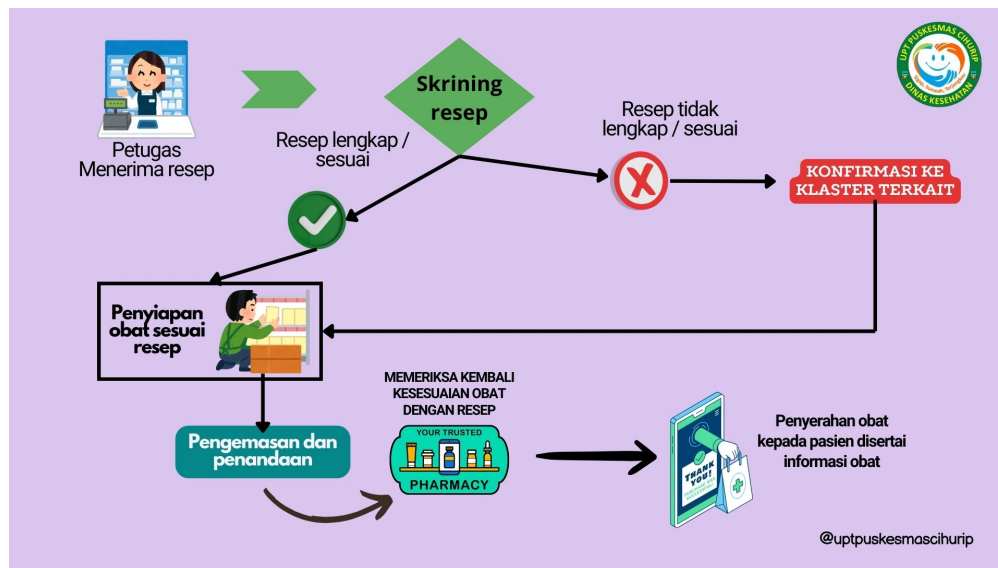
UPT PUSKESMAS CIHURIP
DINAS KESEHATAN

Petugas
Menerima resep

Skrining resep

Resep lengkap / sesuai

Resep tidak lengkap / sesuai

KONFIRMASI KE KLASTER TERKAIT

Penyiapan obat sesuai resep

Pengemasan dan penandaan

MEMERIKSA KEMBALI KESESUAIAN OBAT DENGAN RESEP

YOUR TRUSTED
PHARMACY

THANK YOU!

Penyerahan obat kepada pasien disertai informasi obat

@uptpuskesmascihurip